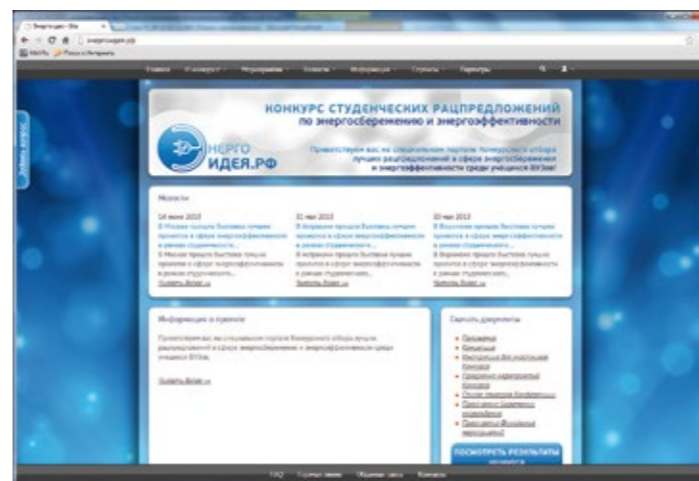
КОНКУРС СТУДЕНЧЕСКИХ РАЦПРЕДЛОЖЕНИЙ
по энергосбережению и энергоэффективности

НЕРГО
ИДЕЯ.РФ

Приветствуем вас на специальном портале Конкурсного отбора лучших рацпредложений в сфере энергосбережения и энергоэффективности среди учащихся ВУЗов!

Новости

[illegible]

Информация о проекте

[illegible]

Скачать документы

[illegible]

ПОСМОТРЕТЬ РЕЗУЛЬТАТЫ

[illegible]